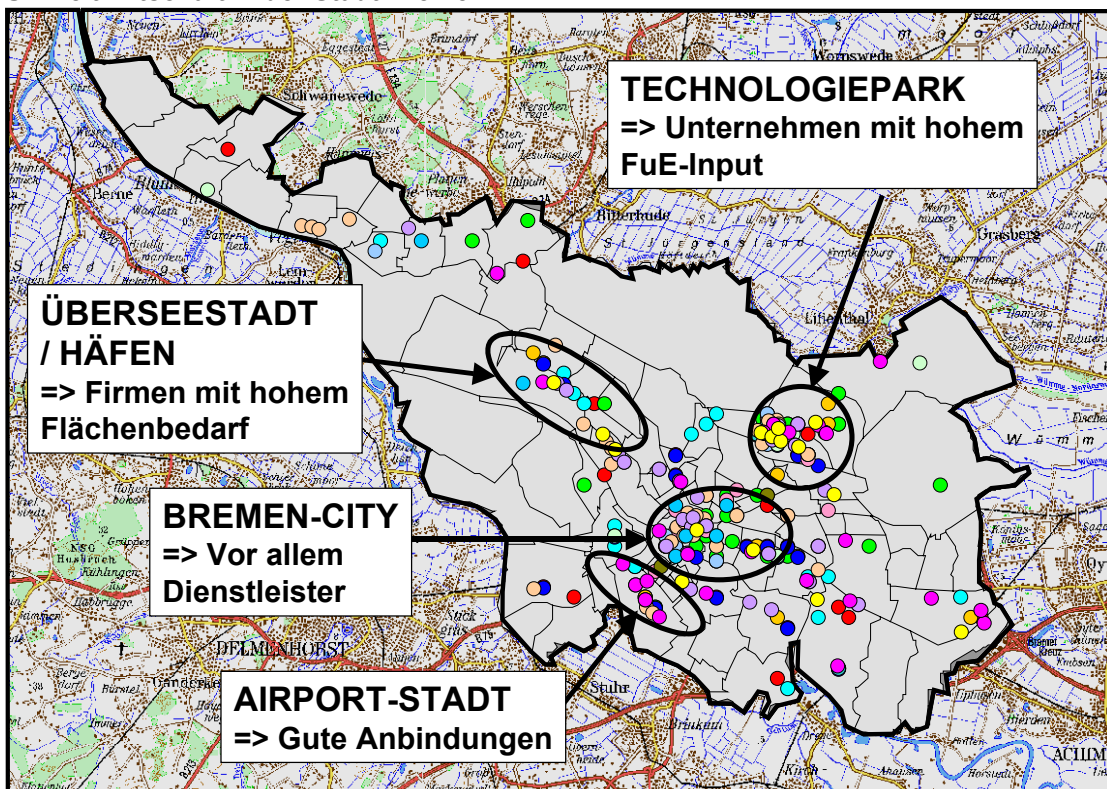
TECHNOLOGIEPARK
=> Unternehmen mit hohem FuE-Input

ÜBERSEESTADT / HÄFEN
=> Firmen mit hohem Flächenbedarf

BREMEN-CITY
=> Vor allem Dienstleister

AIRPORT-STADT
=> Gute Anbindungen

Schwanewede
Berne
Ritterhude
Lilienthal
Grasberg
Worpswede
DELMENHORST
Stuhr
Brinkum
ACHIM